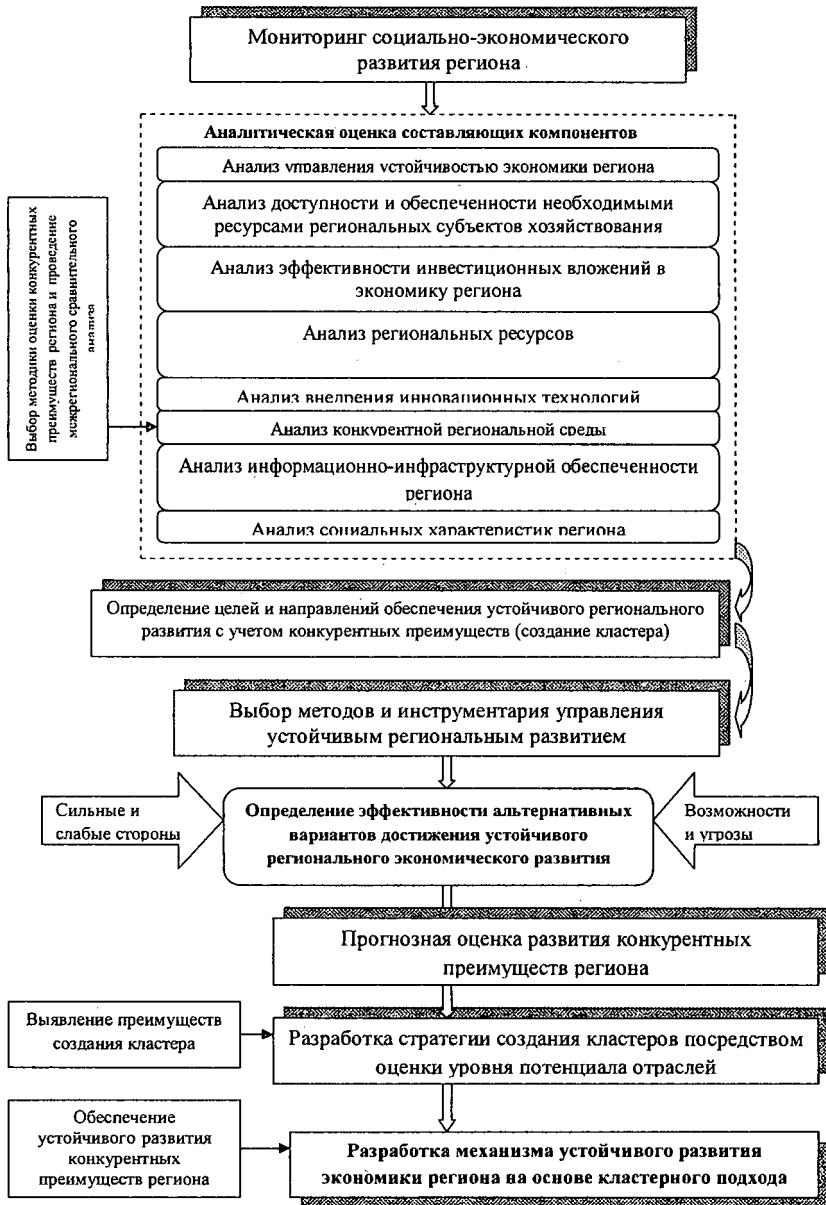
Мониторинг социально-экономического развития региона

Аналитическая оценка составляющих компонентов

Анализ управления устойчивостью экономики региона

Анализ доступности и обеспеченности необходимыми ресурсами региональных субъектов хозяйствования

Анализ эффективности инвестиционных вложений в экономику региона

Анализ региональных ресурсов

Анализ внедрения инновационных технологий

Анализ конкурентной региональной среды

Анализ информационно-инфраструктурной обеспеченности региона

Анализ социальных характеристик региона

Выбор методики оценки конкурентных преимуществ региона и проведение межрегионального сравнительного анализа

Определение целей и направлений обеспечения устойчивого регионального развития с учетом конкурентных преимуществ (создание кластера)

Выбор методов и инструментария управления устойчивым региональным развитием

Сильные и слабые стороны

Определение эффективности альтернативных вариантов достижения устойчивого регионального экономического развития

Возможности и угрозы

Прогнозная оценка развития конкурентных преимуществ региона

Выявление преимуществ создания кластера

Разработка стратегии создания кластеров посредством оценки уровня потенциала отраслей

Обеспечение устойчивого развития конкурентных преимуществ региона

Разработка механизма устойчивого развития экономики региона на основе кластерного подхода